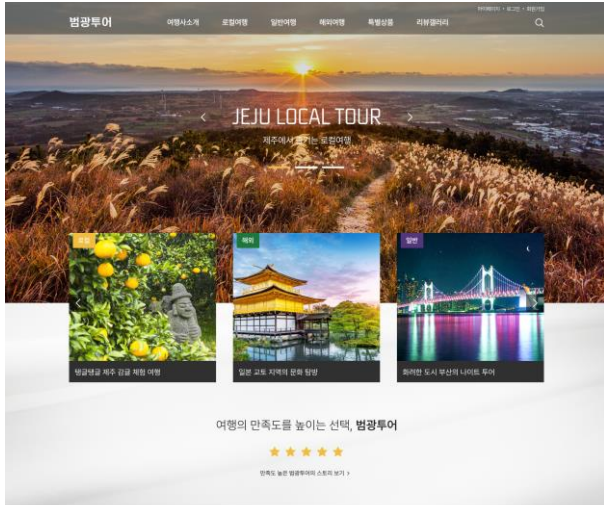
마이페이지 • 로그인 • 회원가입

범광투어

여행사소개 로컬여행 일반여행 해외여행 특별상품 리뷰갤러리

JEJU LOCAL TOUR

제주에서 즐기는 로컬여행

로컬

탱글탱글 제주 감귤 체험 여행

해외

일본 교토 지역의 문화 탐방

일반

화려한 도시 부산의 나이트 투어

여행의 만족도를 높이는 선택, 범광투어

★★★★★

만족도 높은 범광투어의 스토리 보기 ›